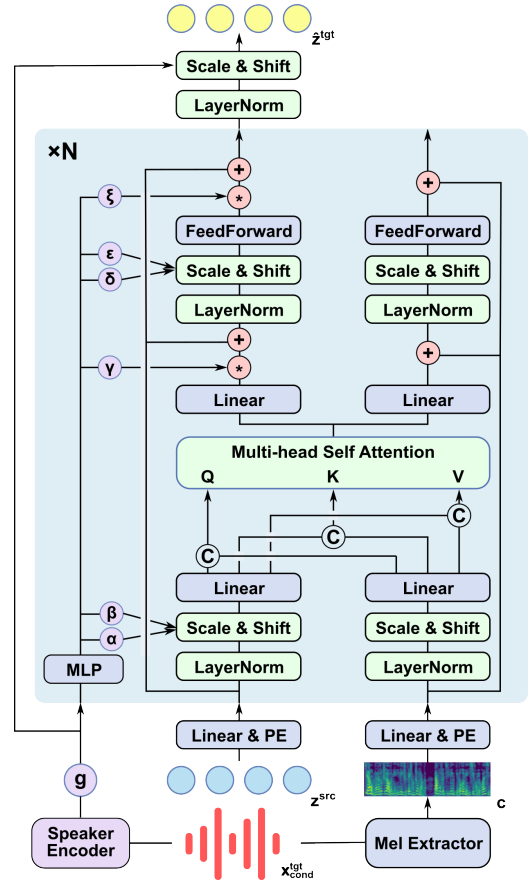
$\hat{z}^{tgt}$

Scale & Shift

LayerNorm

×N

ξ

+

*

FeedForward

+

FeedForward

ε

δ

Scale & Shift

Scale & Shift

LayerNorm

LayerNorm

+

+

γ

*

Linear

Linear

Multi-head Self Attention

Q

K

V

C

C

C

Linear

Linear

β

α

Scale & Shift

Scale & Shift

MLP

LayerNorm

LayerNorm

Linear & PE

Linear & PE

g

$z^{src}$

c

Speaker Encoder

Mel Extractor

$x^{tgt}_{cond}$